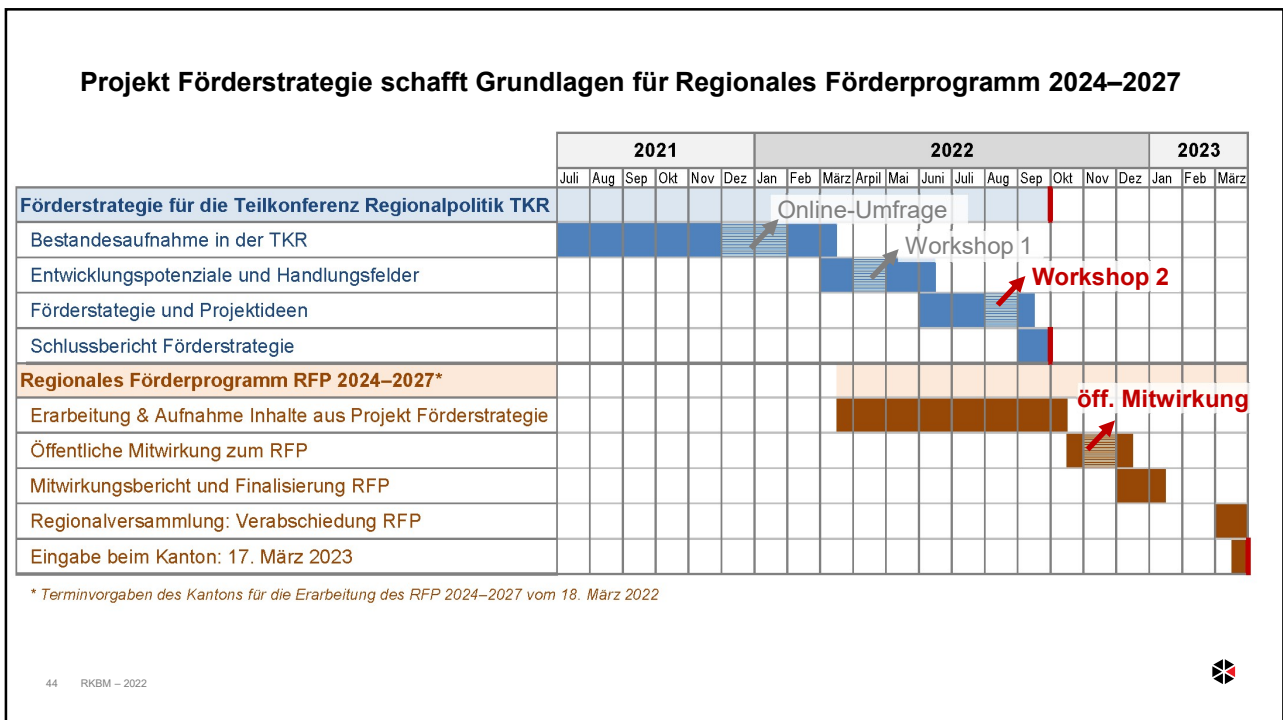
Projekt Förderstrategie schafft Grundlagen für Regionales Förderprogramm 2024–2027

| | 2021 | | | | | | 2022 | | | | | | | | | | | | 2023 | | |
|---|---|---|---|---|---|---|---|---|---|---|---|---|---|---|---|---|---|---|---|---|---|
| | Juli | Aug | Sep | Okt | Nov | Dez | Jan | Feb | März | Arpil | Mai | Juni | Juli | Aug | Sep | Okt | Nov | Dez | Jan | Feb | März |
| Förderstrategie für die Teilkonferenz Regionalpolitik TKR | | | | | | | | | | | | | | | | | | | | | |
| Bestandesaufnahme in der TKR | | | | | | | | | | | | | | | | | | | | | |
| Entwicklungspotenziale und Handlungsfelder | | | | | | | | | | | | | | | | | | | | | |
| Förderstategie und Projektideen | | | | | | | | | | | | | | | | | | | | | |
| Schlussbericht Förderstrategie | | | | | | | | | | | | | | | | | | | | | |
| Regionales Förderprogramm RFP 2024–2027* | | | | | | | | | | | | | | | | | | | | | |
| Erarbeitung & Aufnahme Inhalte aus Projekt Förderstrategie | | | | | | | | | | | | | | | | | | | | | |
| Öffentliche Mitwirkung zum RFP | | | | | | | | | | | | | | | | | | | | | |
| Mitwirkungsbericht und Finalisierung RFP | | | | | | | | | | | | | | | | | | | | | |
| Regionalversammlung: Verabschiedung RFP | | | | | | | | | | | | | | | | | | | | | |
| Eingabe beim Kanton: 17. März 2023 | | | | | | | | | | | | | | | | | | | | | |

Online-Umfrage
Workshop 1
Workshop 2
öff. Mitwirkung

* Terminvorgaben des Kantons für die Erarbeitung des RFP 2024–2027 vom 18. März 2022

44 RKBM – 2022